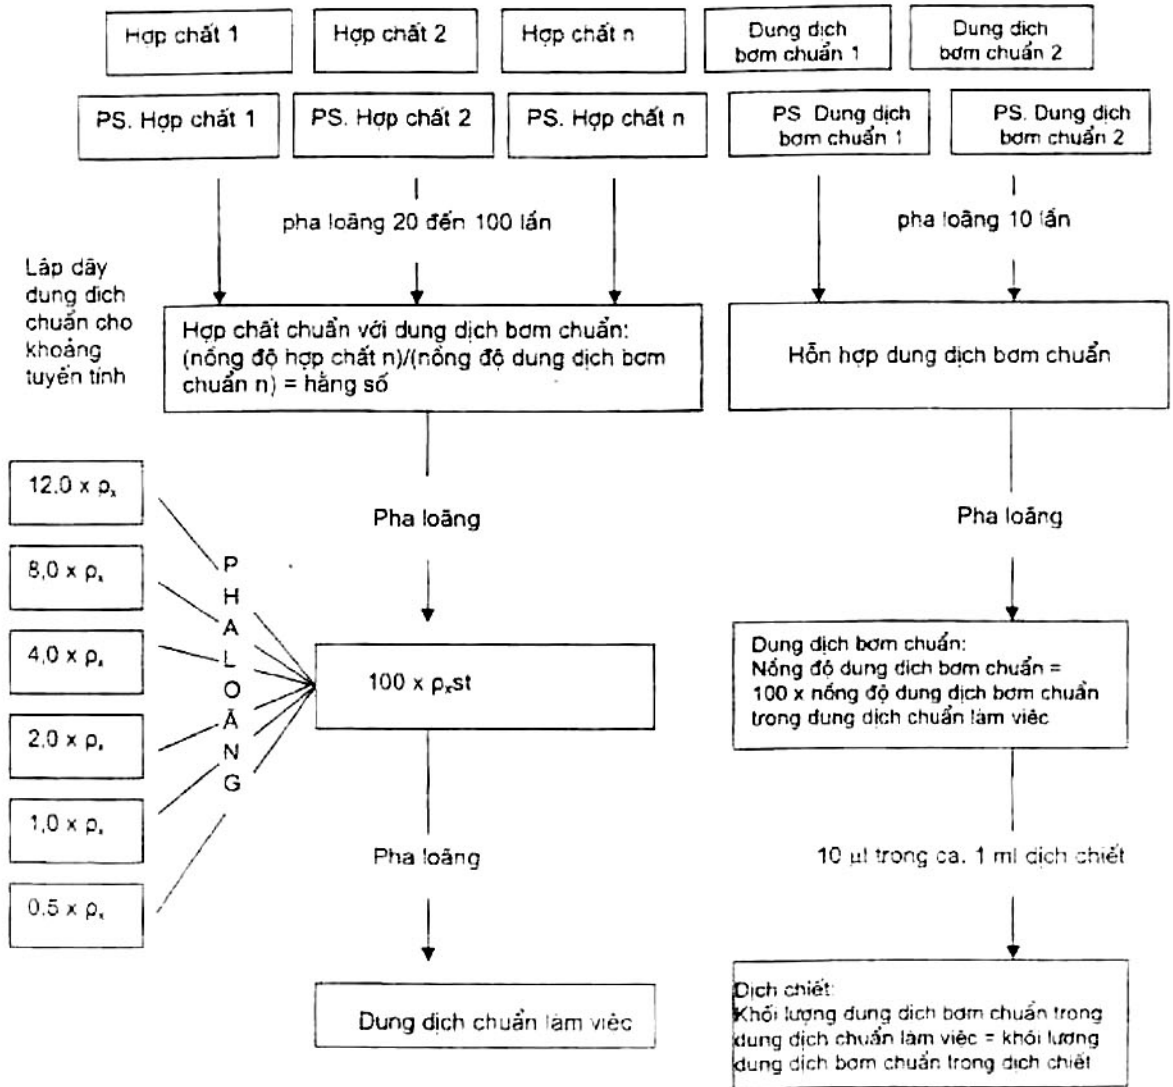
Hợp chất 1

Hợp chất 2

Hợp chất n

Dung dịch bơm chuẩn 1

Dung dịch bơm chuẩn 2

PS. Hợp chất 1

PS. Hợp chất 2

PS. Hợp chất n

PS Dung dịch bơm chuẩn 1

PS. Dung dịch bơm chuẩn 2

pha loãng 20 đến 100 lần

pha loãng 10 lần

Lập dãy dung dịch chuẩn cho khoảng tuyến tính

Hợp chất chuẩn với dung dịch bơm chuẩn: (nồng độ hợp chất n)/(nồng độ dung dịch bơm chuẩn n) = hằng số

Hỗn hợp dung dịch bơm chuẩn

$12,0 \times \rho_x$

$8,0 \times \rho_x$

$4,0 \times \rho_x$

$2,0 \times \rho_x$

$1,0 \times \rho_x$

$0,5 \times \rho_x$

Pha loãng

Pha loãng

P
H
A
L
O
Ã
N
G

$100 \times \rho_x$st

Dung dịch bơm chuẩn:
Nồng độ dung dịch bơm chuẩn = 100 x nồng độ dung dịch bơm chuẩn trong dung dịch chuẩn làm việc

Pha loãng

10 µl trong ca. 1 ml dịch chiết

Dung dịch chuẩn làm việc

Dịch chiết:
Khối lượng dung dịch bơm chuẩn trong dung dịch chuẩn làm việc = khối lượng dung dịch bơm chuẩn trong dịch chiết